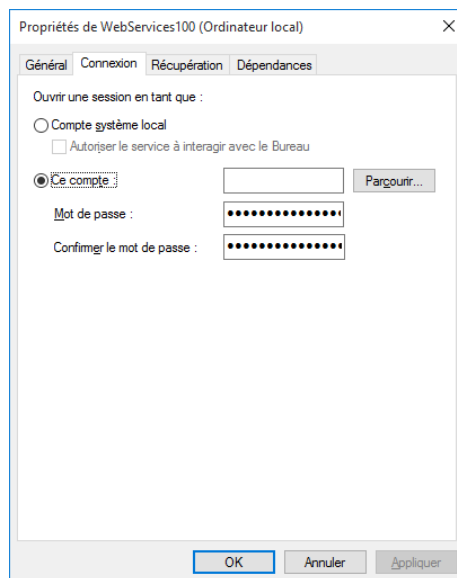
Propriétés de WebServices100 (Ordinateur local)

×

Général
Connexion
Récupération
Dépendances

Ouvrir une session en tant que :

Compte système local

Autoriser le service à interagir avec le Bureau

Ce compte :

Parcourir...

Mot de passe :

•••••••••••••••

Confirmer le mot de passe :

•••••••••••••••

OK
Annuler
Appliquer